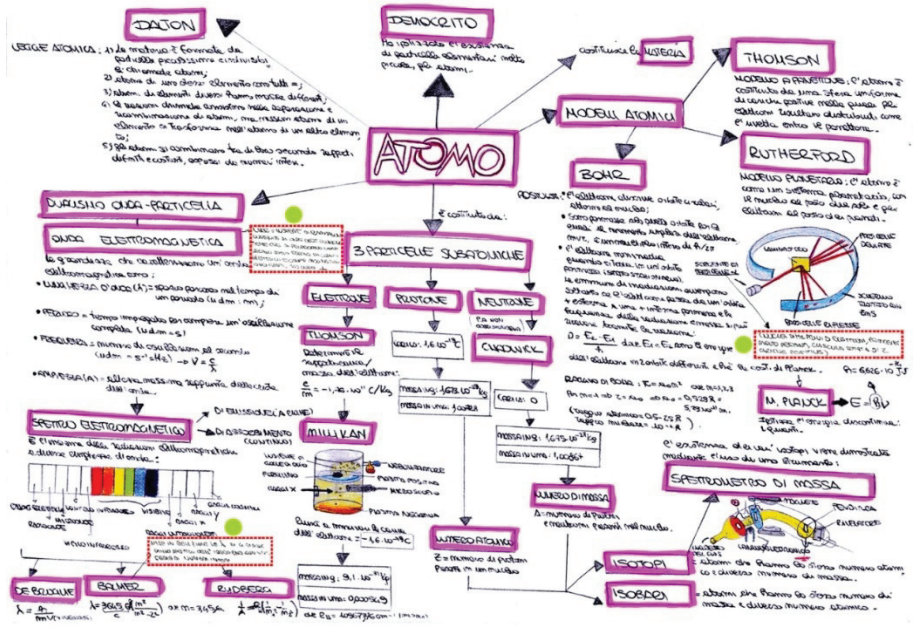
DALTON

LEGGE ATOMICA: 1) La materia è formata da particelle piccolissime indivisibili, chiamate atomi;
2) atomi di uno stesso elemento sono uguali;
3) atomi di elementi diversi hanno masse differenti;
4) le reazioni chimiche consistono nella separazione e ricombinazione di atomi, ma nessun atomo di un elemento si trasforma nell'atomo di un altro elemento;
5) gli atomi si combinano tra di loro secondo rapporti definiti e costanti, espressi da numeri interi.

DEMOCRITO

Ha ipotizzato l'esistenza di particelle elementari molto piccole, gli atomi.

costituisce la MATERIA

THOMSON

MODELLO A PANETTONE: l'atomo è costituito da una sfera uniforme di cariche positive nella quale gli elettroni sarebbero distribuiti come l'uvetta entro il panettone.

MODELLI ATOMICI

RUTHERFORD

MODELLO PLANETARIO: l'atomo è come un sistema planetario, con il nucleo al posto del sole e gli elettroni al posto dei pianeti.

ATOMO

BOHR

POSTULATI: l'elettrone durante orbite circolari attorno al nucleo;
• sono permesse solo quelle orbite in cui quella di momento angolare dell'elettrone, mvr, è un multiplo intero di h/2π
• l'elettrone non emette quando rimane in un'orbita permessa (stato stazionario). Le emissioni di radiazioni avvengono soltanto se l'elettrone passa da un'orbita + esterna a una + interna rilasciando e la frequenza della radiazione emessa è legata alla seguente relazione:
$\nu = \frac{E_2 - E_1}{h}$ dove $E_2$ e $E_1$ sono le energie dell'elettrone in orbite differenti e h è la cost. di Planck.

RAGGIO DI BOHR: $r = n^2 a_0$ con n=1,2,3
Per n=1 ab $r = a_0 = 0,529$ Å $= 5,29 \cdot 10^{-11}$ m
(raggio atomico 0,5-2,5 Å; raggio nucleare $10^{-4}$ Å)

DUALISMO ONDA-PARTICELLA

ONDA ELETTROMAGNETICA

La grandezza che oscilla è un campo elettromagnetico ecc:
• LUNGHEZZA D'ONDA (λ): spazio percorso nel tempo di un periodo (u.d.m.: nm);
• PERIODO: tempo impiegato per compiere un'oscillazione completa (u.d.m.= s)
• FREQUENZA: numero di oscillazioni al secondo (u.d.m. = $s^{-1}$ = Hz) → $\nu = \frac{c}{\lambda}$
• AMPIEZZA (A): altezza massima rispetto alla linea dell'onda.

è costituito da:

3 PARTICELLE SUBATOMICHE

ELETTRONE

PROTONE

NEUTRONE

THOMSON

Determina il rapporto carica/massa dell'elettrone
$\frac{e}{m} = -1,76 \cdot 10^{11}$ C/kg

CARICA: $1,6 \cdot 10^{-19}$ C

MASSA (kg): $1,673 \cdot 10^{-27}$ kg
MASSA IN UMA: 1,00728

CHADWICK

CARICA: 0

MASSA (kg): $1,675 \cdot 10^{-27}$ kg
MASSA IN UMA: 1,00867

MILLIKAN

Ricava la misura della carica dell'elettrone $e = -1,6 \cdot 10^{-19}$ C

MASSA (kg): $9,1 \cdot 10^{-31}$ kg
MASSA IN UMA: 0,000549

NUMERO ATOMICO

Z = numero di protoni presenti nel nucleo

NUMERO DI MASSA

A = numero di protoni e neutroni presenti nel nucleo

SPETTRO ELETTROMAGNETICO

È l'insieme delle radiazioni elettromagnetiche a diverse lunghezze d'onda

DI EMISSIONE (A RIGHE)

DI ASSORBIMENTO (CONTINUO)

RAGGI X

RAGGI γ

VISIBILE

ULTRAVIOLETTO

INFRAROSSO

MICROONDE

ONDE RADIO

DE BROGLIE
$\lambda = \frac{h}{mv}$

BALMER
$\lambda = 364,6 \left(\frac{m^2}{m^2-2^2}\right)$ nm

RYDBERG
$\frac{1}{\lambda} = R\left(\frac{1}{n_1^2} - \frac{1}{n_2^2}\right)$

M. PLANCK

E = hν

$h = 6,626 \cdot 10^{-34}$ J·s

È' esistenza di isotopi viene dimostrata mediante l'uso di uno strumento:

SPETTROMETRO DI MASSA

ISOTOPI

atomi che hanno lo stesso numero atomico ma diverso numero di massa.

ISOBARI

atomi che hanno lo stesso numero di massa e diverso numero atomico.